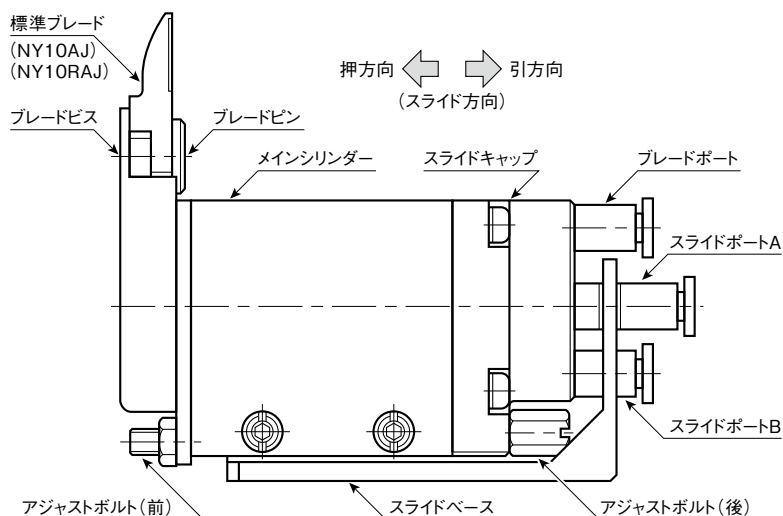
標準ブレード
(NY10AJ)
(NY10RAJ)

押方向 引方向
(スライド方向)

ブレードビス
ブレードピン
メインシリンダー
スライドキャップ
ブレードポート
スライドポートA
スライドポートB
アジャストボルト(前)
スライドベース
アジャストボルト(後)